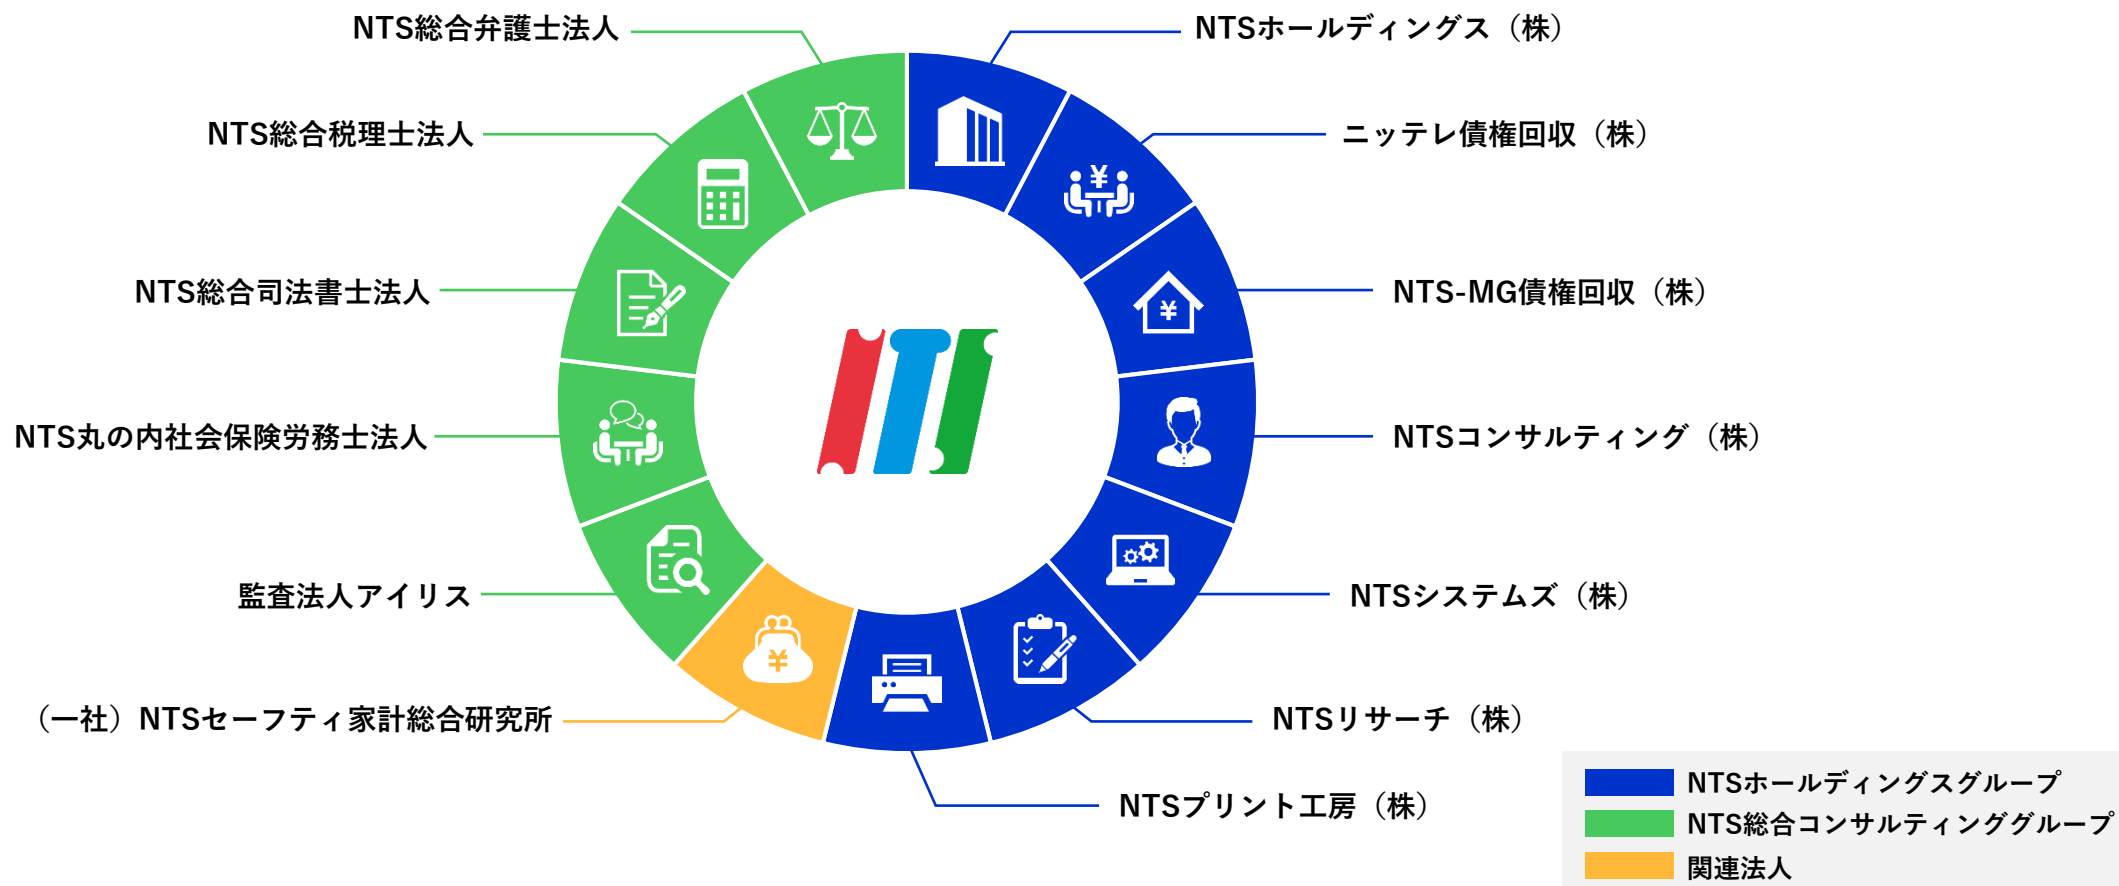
NTS総合弁護士法人

NTSホールディングス（株）

NTS総合税理士法人

ニッテレ債権回収（株）

NTS総合司法書士法人

NTS-MG債権回収（株）

NTS丸の内社会保険労務士法人

NTSコンサルティング（株）

監査法人アイリス

NTSシステムズ（株）

（一社）NTSセーフティ家計総合研究所

NTSリサーチ（株）

NTSプリント工房（株）

NTSホールディングスグループ
NTS総合コンサルティンググループ
関連法人